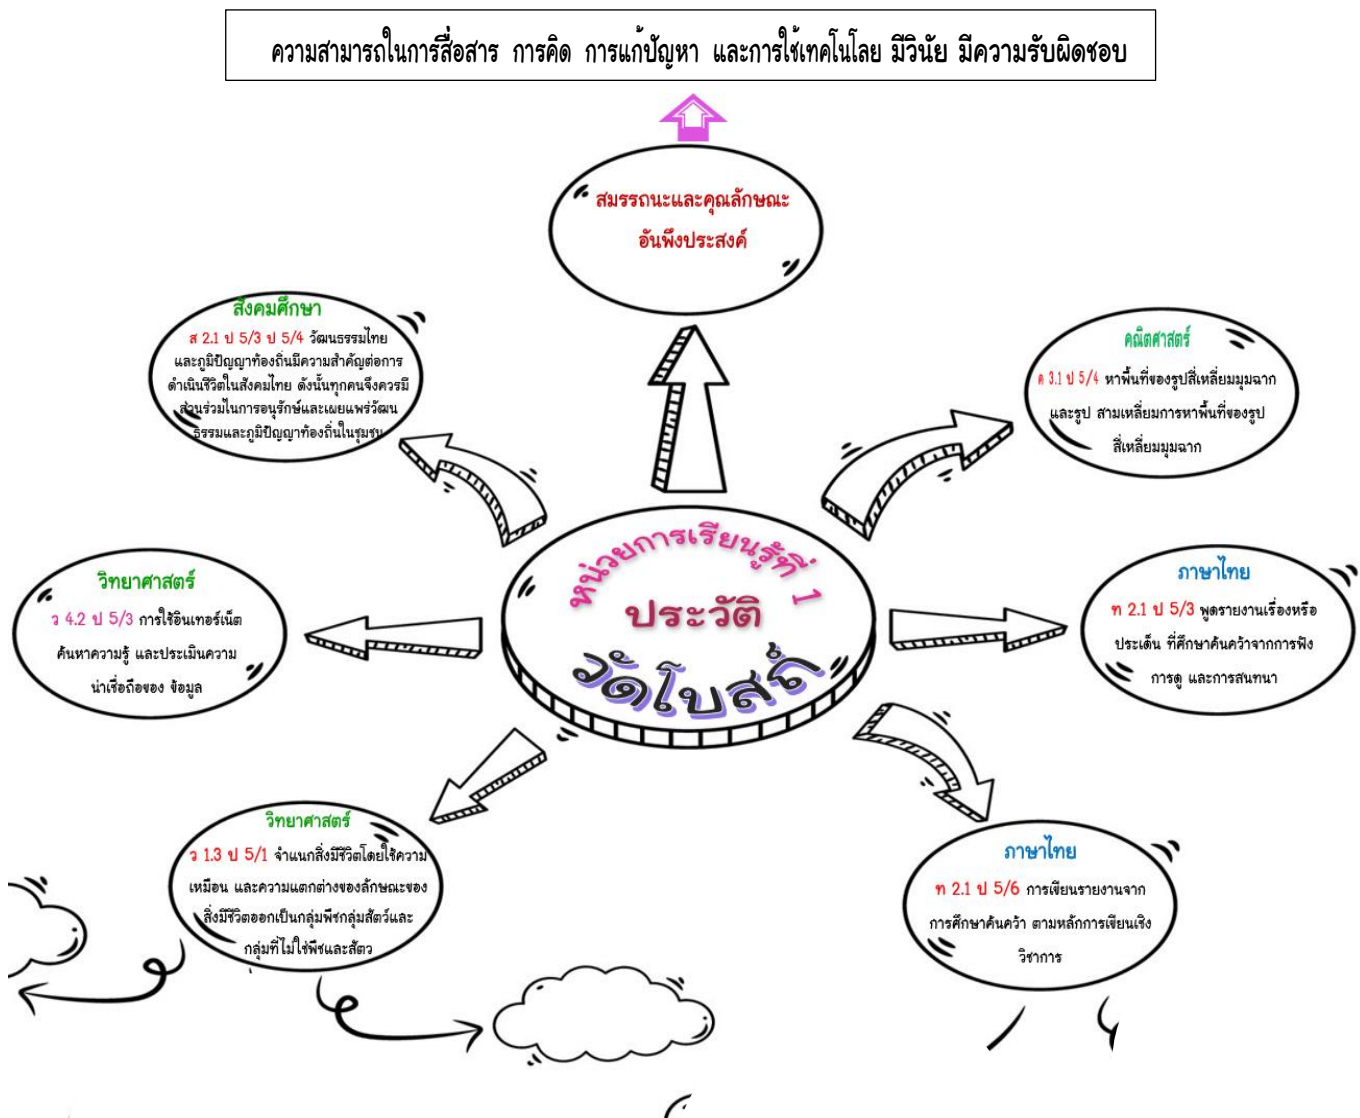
ความสามารถในการสื่อสาร การคิด การแก้ปัญหา และการใช้เทคโนโลย มีวินัย มีความรับผิดชอบ

สมรรถนะและคุณลักษณะอันพึงประสงค์

สังคมศึกษา
ส 2.1 ป 5/3 ป 5/4 วัฒนธรรมไทยและภูมิปัญญาท้องถิ่นมีความสำคัญต่อการดำเนินชีวิตในสังคมไทย ดังนั้นทุกคนจึงควรมีส่วนร่วมในการอนุรักษ์และเผยแพร่วัฒนธรรมและภูมิปัญญาท้องถิ่นในชุมชน

คณิตศาสตร์
ค 3.1 ป 5/4 หาพื้นที่ของรูปสี่เหลี่ยมมุมฉาก และรูป สามเหลี่ยมการหาพื้นที่ของรูปสี่เหลี่ยมมุมฉาก

หน่วยการเรียนรู้ที่ 1
ประวัติ
วัดโบสถ์

วิทยาศาสตร์
ว 4.2 ป 5/3 การใช้อินเทอร์เน็ตค้นหาความรู้ และประเมินความน่าเชื่อถือของ ข้อมูล

ภาษาไทย
ท 2.1 ป 5/3 พูดรายงานเรื่องหรือประเด็น ที่ศึกษาค้นคว้าจากการฟัง การดู และการสนทนา

วิทยาศาสตร์
ว 1.3 ป 5/1 จำแนกสิ่งมีชีวิตโดยใช้ความเหมือน และความแตกต่างของลักษณะของสิ่งมีชีวิตออกเป็นกลุ่มพืชกลุ่มสัตว์และกลุ่มที่ไม่ใช่พืชและสัตว

ภาษาไทย
ท 2.1 ป 5/6 การเขียนรายงานจากการศึกษาค้นคว้า ตามหลักการเขียนเชิงวิชาการ